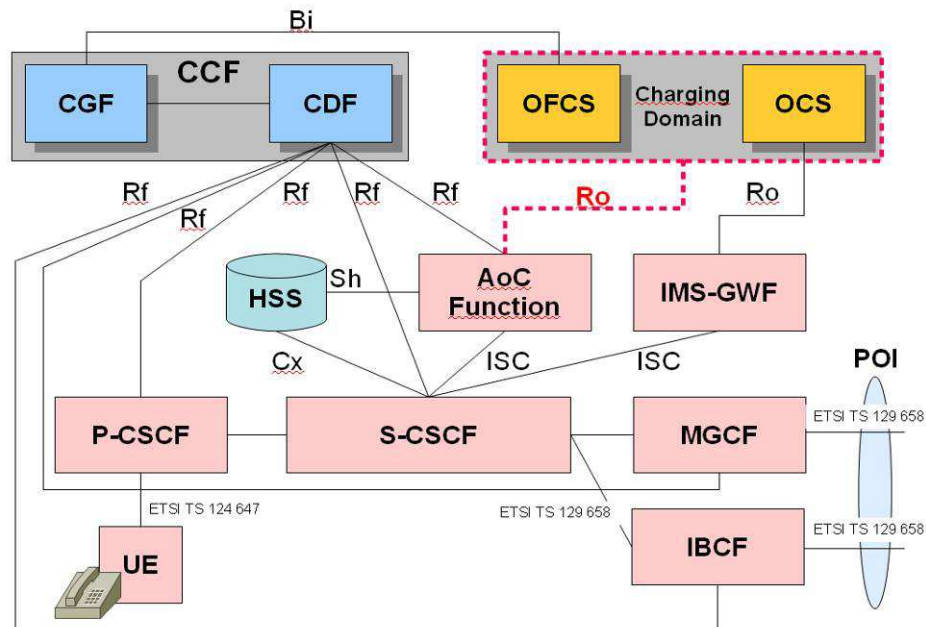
Bi

CCF

CGF

CDF

OFCS

Charging Domain

OCS

Rf

Rf

Rf

Rf

Rf

Ro

Ro

HSS

Sh

AoC Function

IMS-GWF

Cx

ISC

ISC

POI

P-CSCF

S-CSCF

MGCF

ETSI TS 129 658

ETSI TS 124 647

ETSI TS 129 658

ETSI TS 129 658

UE

IBCF